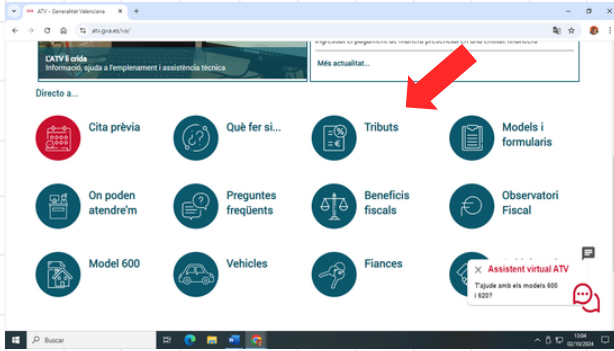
ATV - Generalitat Valenciana
atv.gva.es/va/

L'ATV li crida
Informació, ajuda a l'emplenament i assistència tècnica

Ingressar el pagament de manera presencial en una entitat financera
Més actualitat...

Directo a...

Cita prèvia
Què fer si...
Tributs
Models i formularis
On poden atendre'm
Preguntes freqüents
Beneficis fiscals
Observatori Fiscal
Model 600
Vehicles
Fiances

Assistent virtual ATV
T'ajude amb els models 600 i 620?

Buscar
13:04
02/10/2024